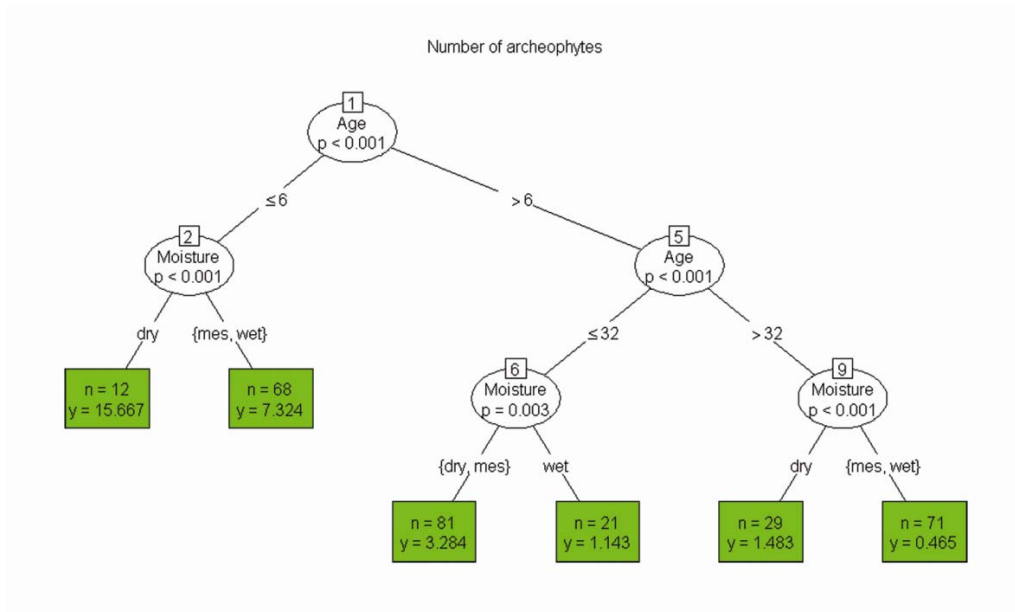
Number of archeophytes

1
Age
p < 0.001

≤ 6

> 6

2
Moisture
p < 0.001

dry

{mes, wet}

n = 12
y = 15.667

n = 68
y = 7.324

5
Age
p < 0.001

≤ 32

> 32

6
Moisture
p = 0.003

{dry, mes}

wet

n = 81
y = 3.284

n = 21
y = 1.143

9
Moisture
p < 0.001

dry

{mes, wet}

n = 29
y = 1.483

n = 71
y = 0.465